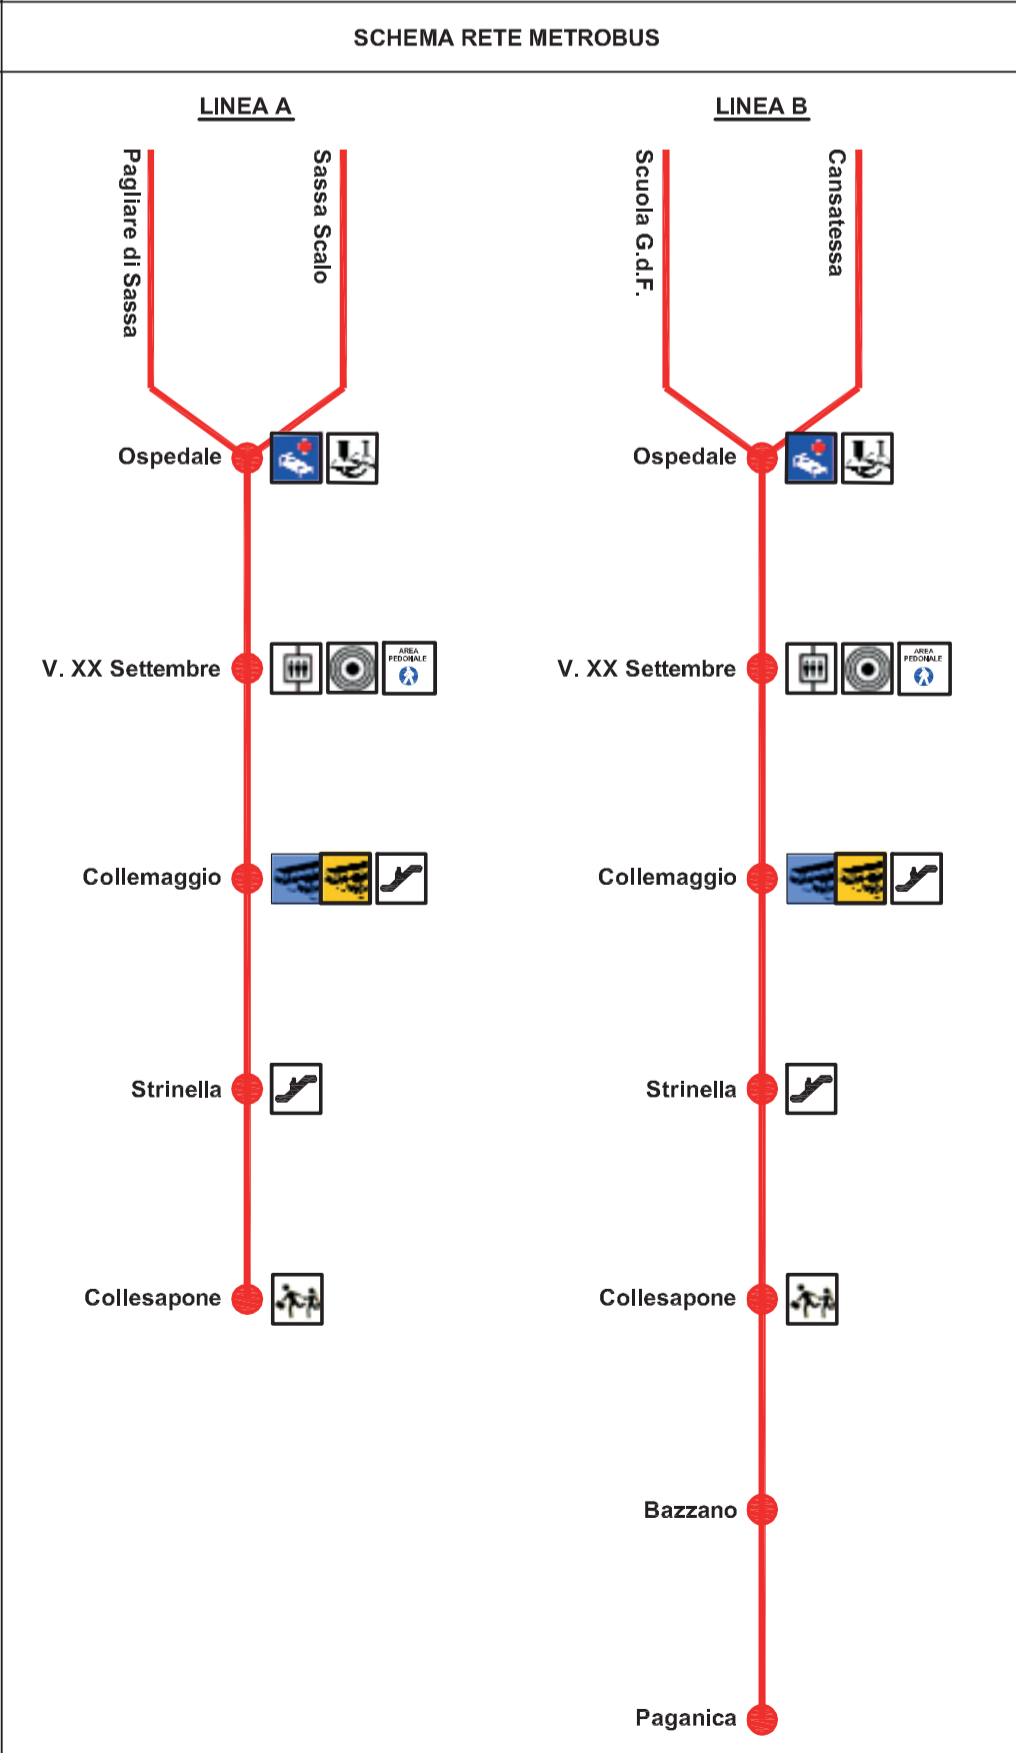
SCHEMA RETE METROBUS

LINEA A

Pagliare di Sassa

Sassa Scalo

Ospedale

V. XX Settembre

AREA PEDONALE

Collemaggio

Strinella

Collesapone

LINEA B

Scuola G.d.F.

Cansatessa

Ospedale

V. XX Settembre

AREA PEDONALE

Collemaggio

Strinella

Collesapone

Bazzano

Paganica